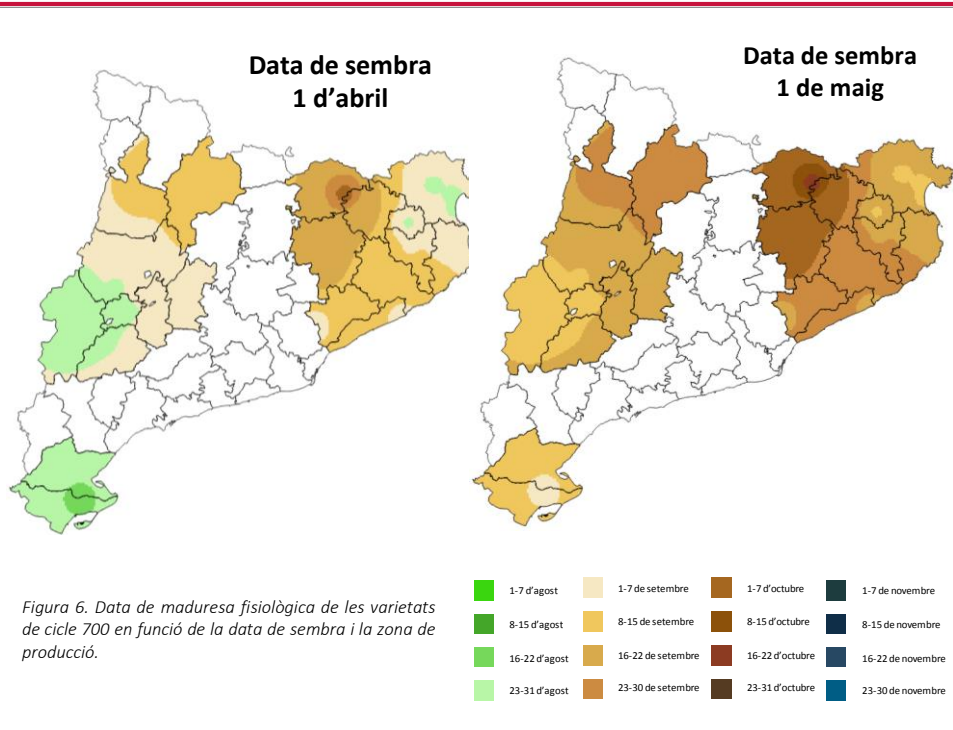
Data de sembra
1 d'abril

Data de sembra
1 de maig

Figura 6. Data de maduresa fisiològica de les varietats de cicle 700 en funció de la data de sembra i la zona de producció.

1-7 d'agost
8-15 d'agost
16-22 d'agost
23-31 d'agost
1-7 de setembre
8-15 de setembre
16-22 de setembre
23-30 de setembre
1-7 d'octubre
8-15 d'octubre
16-22 d'octubre
23-31 d'octubre
1-7 de novembre
8-15 de novembre
16-22 de novembre
23-30 de novembre